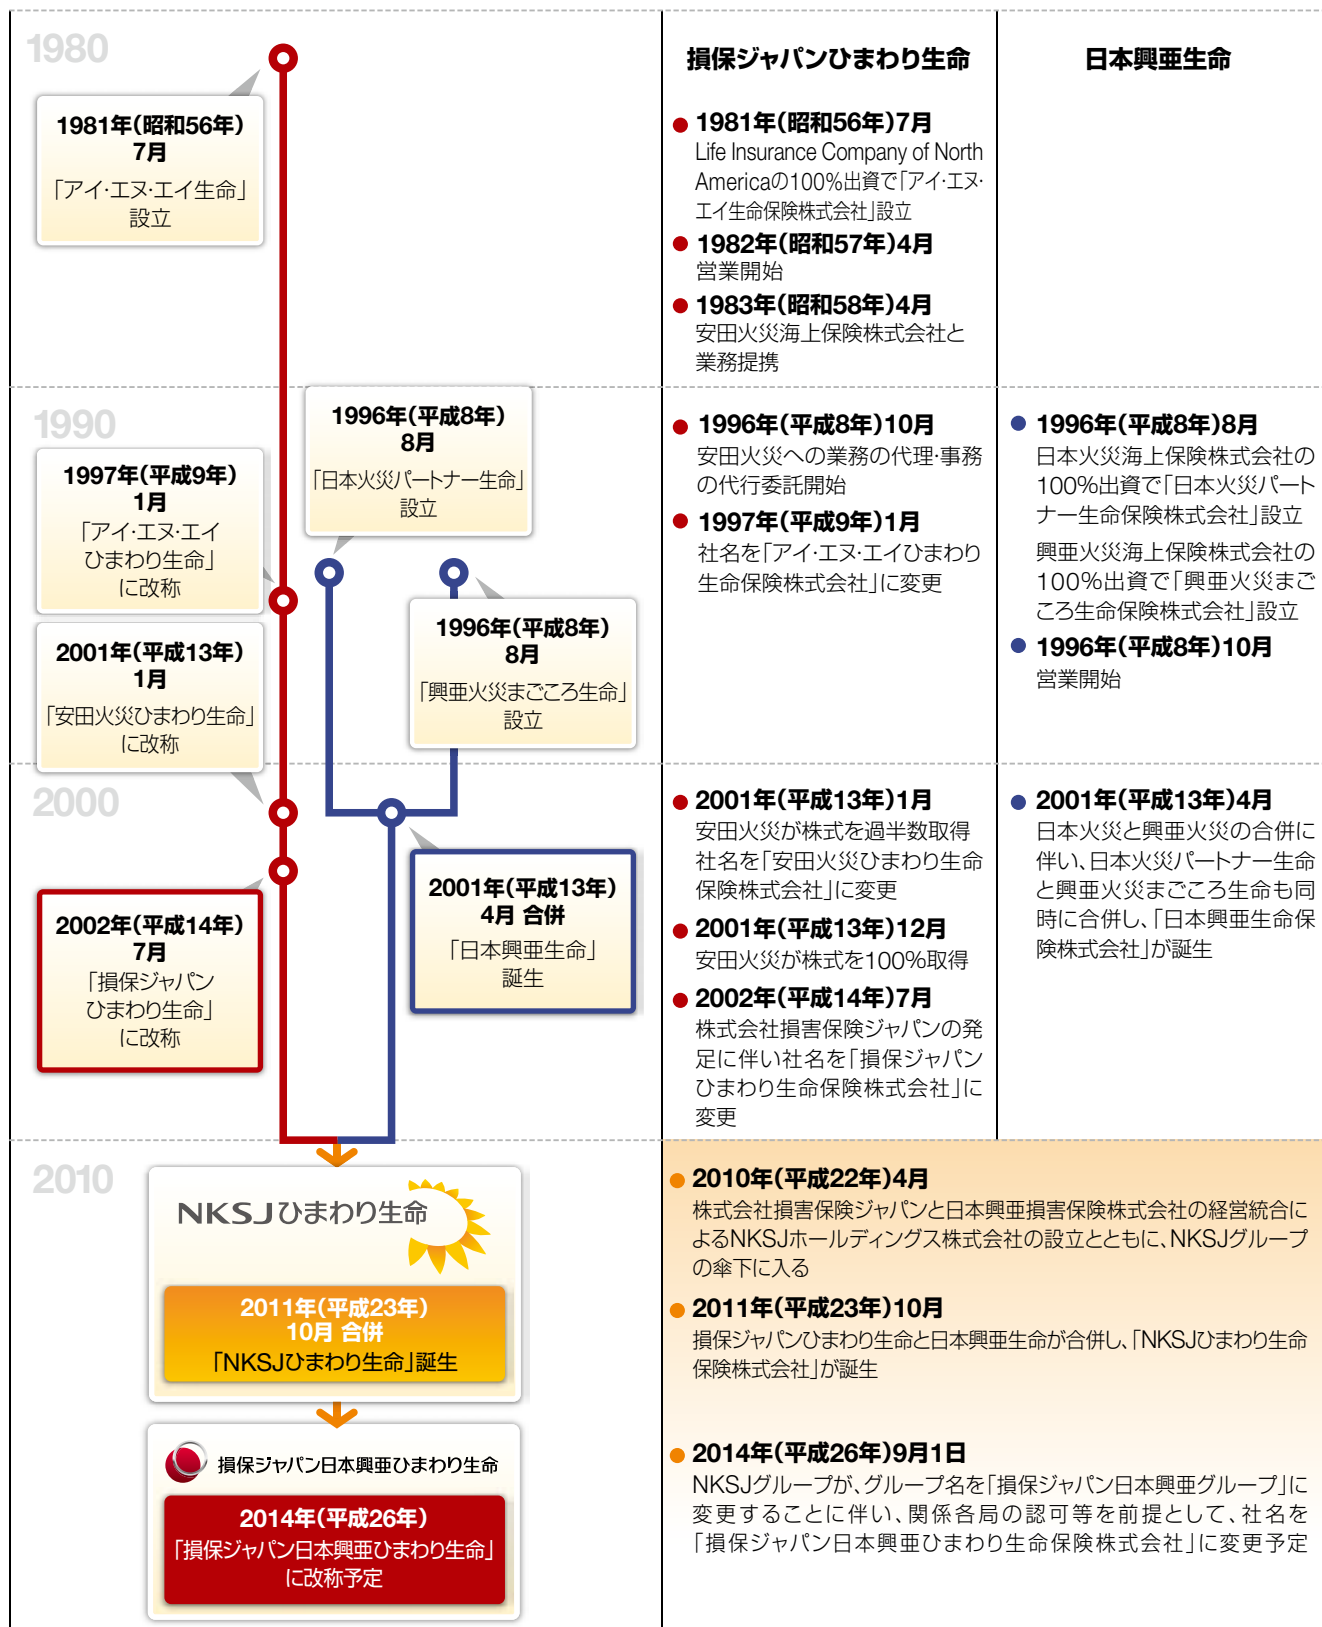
1980

1981年(昭和56年)7月
「アイ・エヌ・エイ生命」設立

1990

1997年(平成9年)1月
「アイ・エヌ・エイひまわり生命」に改称

1996年(平成8年)8月
「日本火災パートナー生命」設立

1996年(平成8年)8月
「興亜火災まごころ生命」設立

2001年(平成13年)1月
「安田火災ひまわり生命」に改称

2000

2002年(平成14年)7月
「損保ジャパンひまわり生命」に改称

2001年(平成13年)4月 合併
「日本興亜生命」誕生

2010

NKSJひまわり生命

2011年(平成23年)10月 合併
「NKSJひまわり生命」誕生

損保ジャパン日本興亜ひまわり生命

2014年(平成26年)
「損保ジャパン日本興亜ひまわり生命」に改称予定

損保ジャパンひまわり生命

1981年(昭和56年)7月
Life Insurance Company of North Americaの100%出資で「アイ・エヌ・エイ生命保険株式会社」設立

1982年(昭和57年)4月
営業開始

1983年(昭和58年)4月
安田火災海上保険株式会社と業務提携

1996年(平成8年)10月
安田火災への業務の代理・事務の代行委託開始

1997年(平成9年)1月
社名を「アイ・エヌ・エイひまわり生命保険株式会社」に変更

2001年(平成13年)1月
安田火災が株式を過半数取得 社名を「安田火災ひまわり生命保険株式会社」に変更

2001年(平成13年)12月
安田火災が株式を100%取得

2002年(平成14年)7月
株式会社損害保険ジャパンの発足に伴い社名を「損保ジャパンひまわり生命保険株式会社」に変更

日本興亜生命

1996年(平成8年)8月
日本火災海上保険株式会社の100%出資で「日本火災パートナー生命保険株式会社」設立
興亜火災海上保険株式会社の100%出資で「興亜火災まごころ生命保険株式会社」設立

1996年(平成8年)10月
営業開始

2001年(平成13年)4月
日本火災と興亜火災の合併に伴い、日本火災パートナー生命と興亜火災まごころ生命も同時に合併し、「日本興亜生命保険株式会社」が誕生

2010年(平成22年)4月
株式会社損害保険ジャパンと日本興亜損害保険株式会社の経営統合によるNKSJホールディングス株式会社の設立とともに、NKSJグループの傘下に入る

2011年(平成23年)10月
損保ジャパンひまわり生命と日本興亜生命が合併し、「NKSJひまわり生命保険株式会社」が誕生

2014年(平成26年)9月1日
NKSJグループが、グループ名を「損保ジャパン日本興亜グループ」に変更することに伴い、関係各局の認可等を前提として、社名を「損保ジャパン日本興亜ひまわり生命保険株式会社」に変更予定